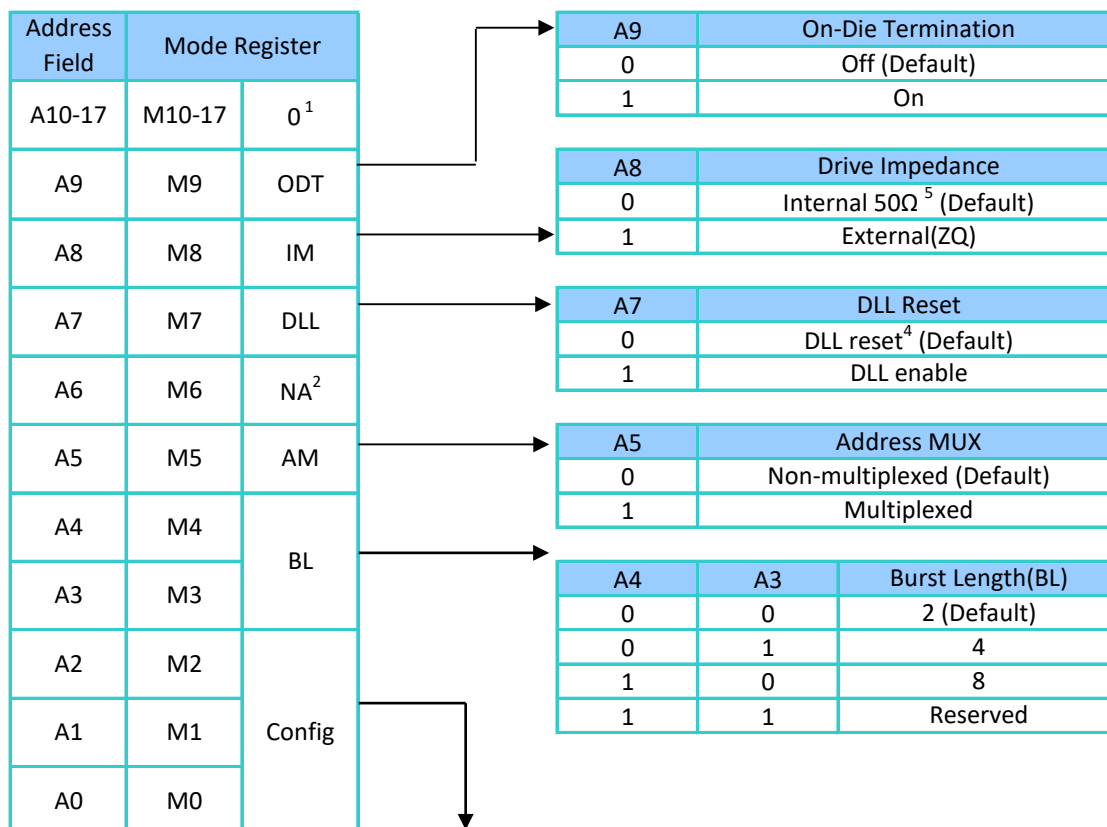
| Address Field | Mode Register | |
|---|---|---|
| A10-17 | M10-17 | $0^1$ |
| A9 | M9 | ODT |
| A8 | M8 | IM |
| A7 | M7 | DLL |
| A6 | M6 | $NA^2$ |
| A5 | M5 | AM |
| A4 | M4 | BL |
| A3 | M3 | |
| A2 | M2 | Config |
| A1 | M1 | |
| A0 | M0 | |

| A9 | On-Die Termination |
|---|---|
| 0 | Off (Default) |
| 1 | On |

| A8 | Drive Impedance |
|---|---|
| 0 | Internal 50Ω $^5$ (Default) |
| 1 | External(ZQ) |

| A7 | DLL Reset |
|---|---|
| 0 | DLL reset$^4$ (Default) |
| 1 | DLL enable |

| A5 | Address MUX |
|---|---|
| 0 | Non-multiplexed (Default) |
| 1 | Multiplexed |

| A4 | A3 | Burst Length(BL) |
|---|---|---|
| 0 | 0 | 2 (Default) |
| 0 | 1 | 4 |
| 1 | 0 | 8 |
| 1 | 1 | Reserved |